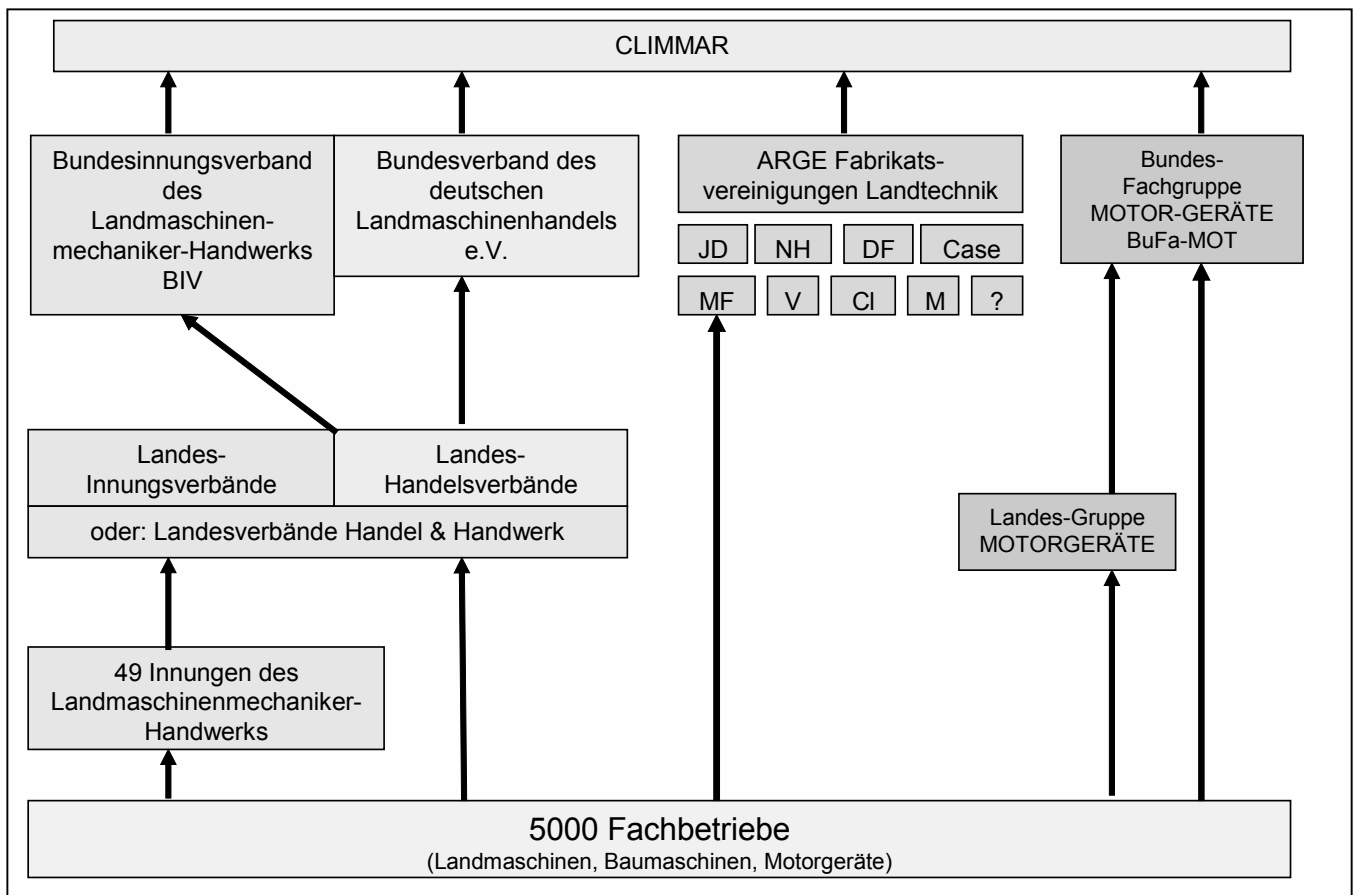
CLIMMAR

Bundesinnungsverband des Landmaschinen-mechaniker-Handwerks BIV

Bundesverband des deutschen Landmaschinenhandels e.V.

ARGE Fabrikats-vereinigungen Landtechnik

JD
NH
DF
Case
MF
V
Cl
M
?

Bundes-Fachgruppe MOTOR-GERÄTE BuFa-MOT

Landes-Innungsverbände

Landes-Handelsverbände

oder: Landesverbände Handel & Handwerk

Landes-Gruppe MOTORGERÄTE

49 Innungen des Landmaschinenmechaniker-Handwerks

5000 Fachbetriebe
(Landmaschinen, Baumaschinen, Motorgeräte)